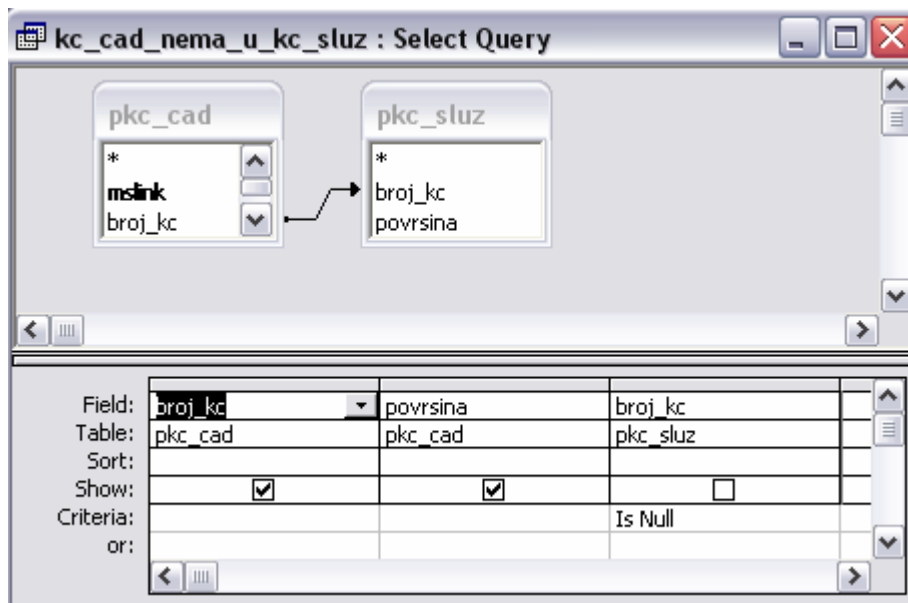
kc_cad_nema_u_kc_sluz : Select Query

pkc_cad
*
mslink
broj_kc

pkc_sluz
*
broj_kc
povrsina

| | | | |
|---|---|---|---|
| Field: | broj_kc | povrsina | broj_kc |
| Table: | pkc_cad | pkc_cad | pkc_sluz |
| Sort: | | | |
| Show: | ☑ | ☑ | ☐ |
| Criteria: | | | Is Null |
| or: | | | |